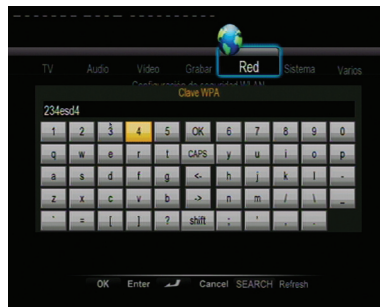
TV Audio Video Grabar Red Sistema Varios

Configuracion de seguridad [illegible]

Clave WPA

234esd4

| 1 | 2 | 3 | 4 | 5 | OK | 6 | 7 | 8 | 9 | 0 |
|---|---|---|---|---|---|---|---|---|---|---|
| q | w | e | r | t | CAPS | y | u | i | o | p |
| a | s | d | f | g | <- | h | j | k | l | - |
| z | x | c | v | b | -> | n | m | / | \ | _ |
| ` | = | [ | ] | ? | shift | ; | ' | , | . | |

OK Enter Cancel SEARCH Refresh